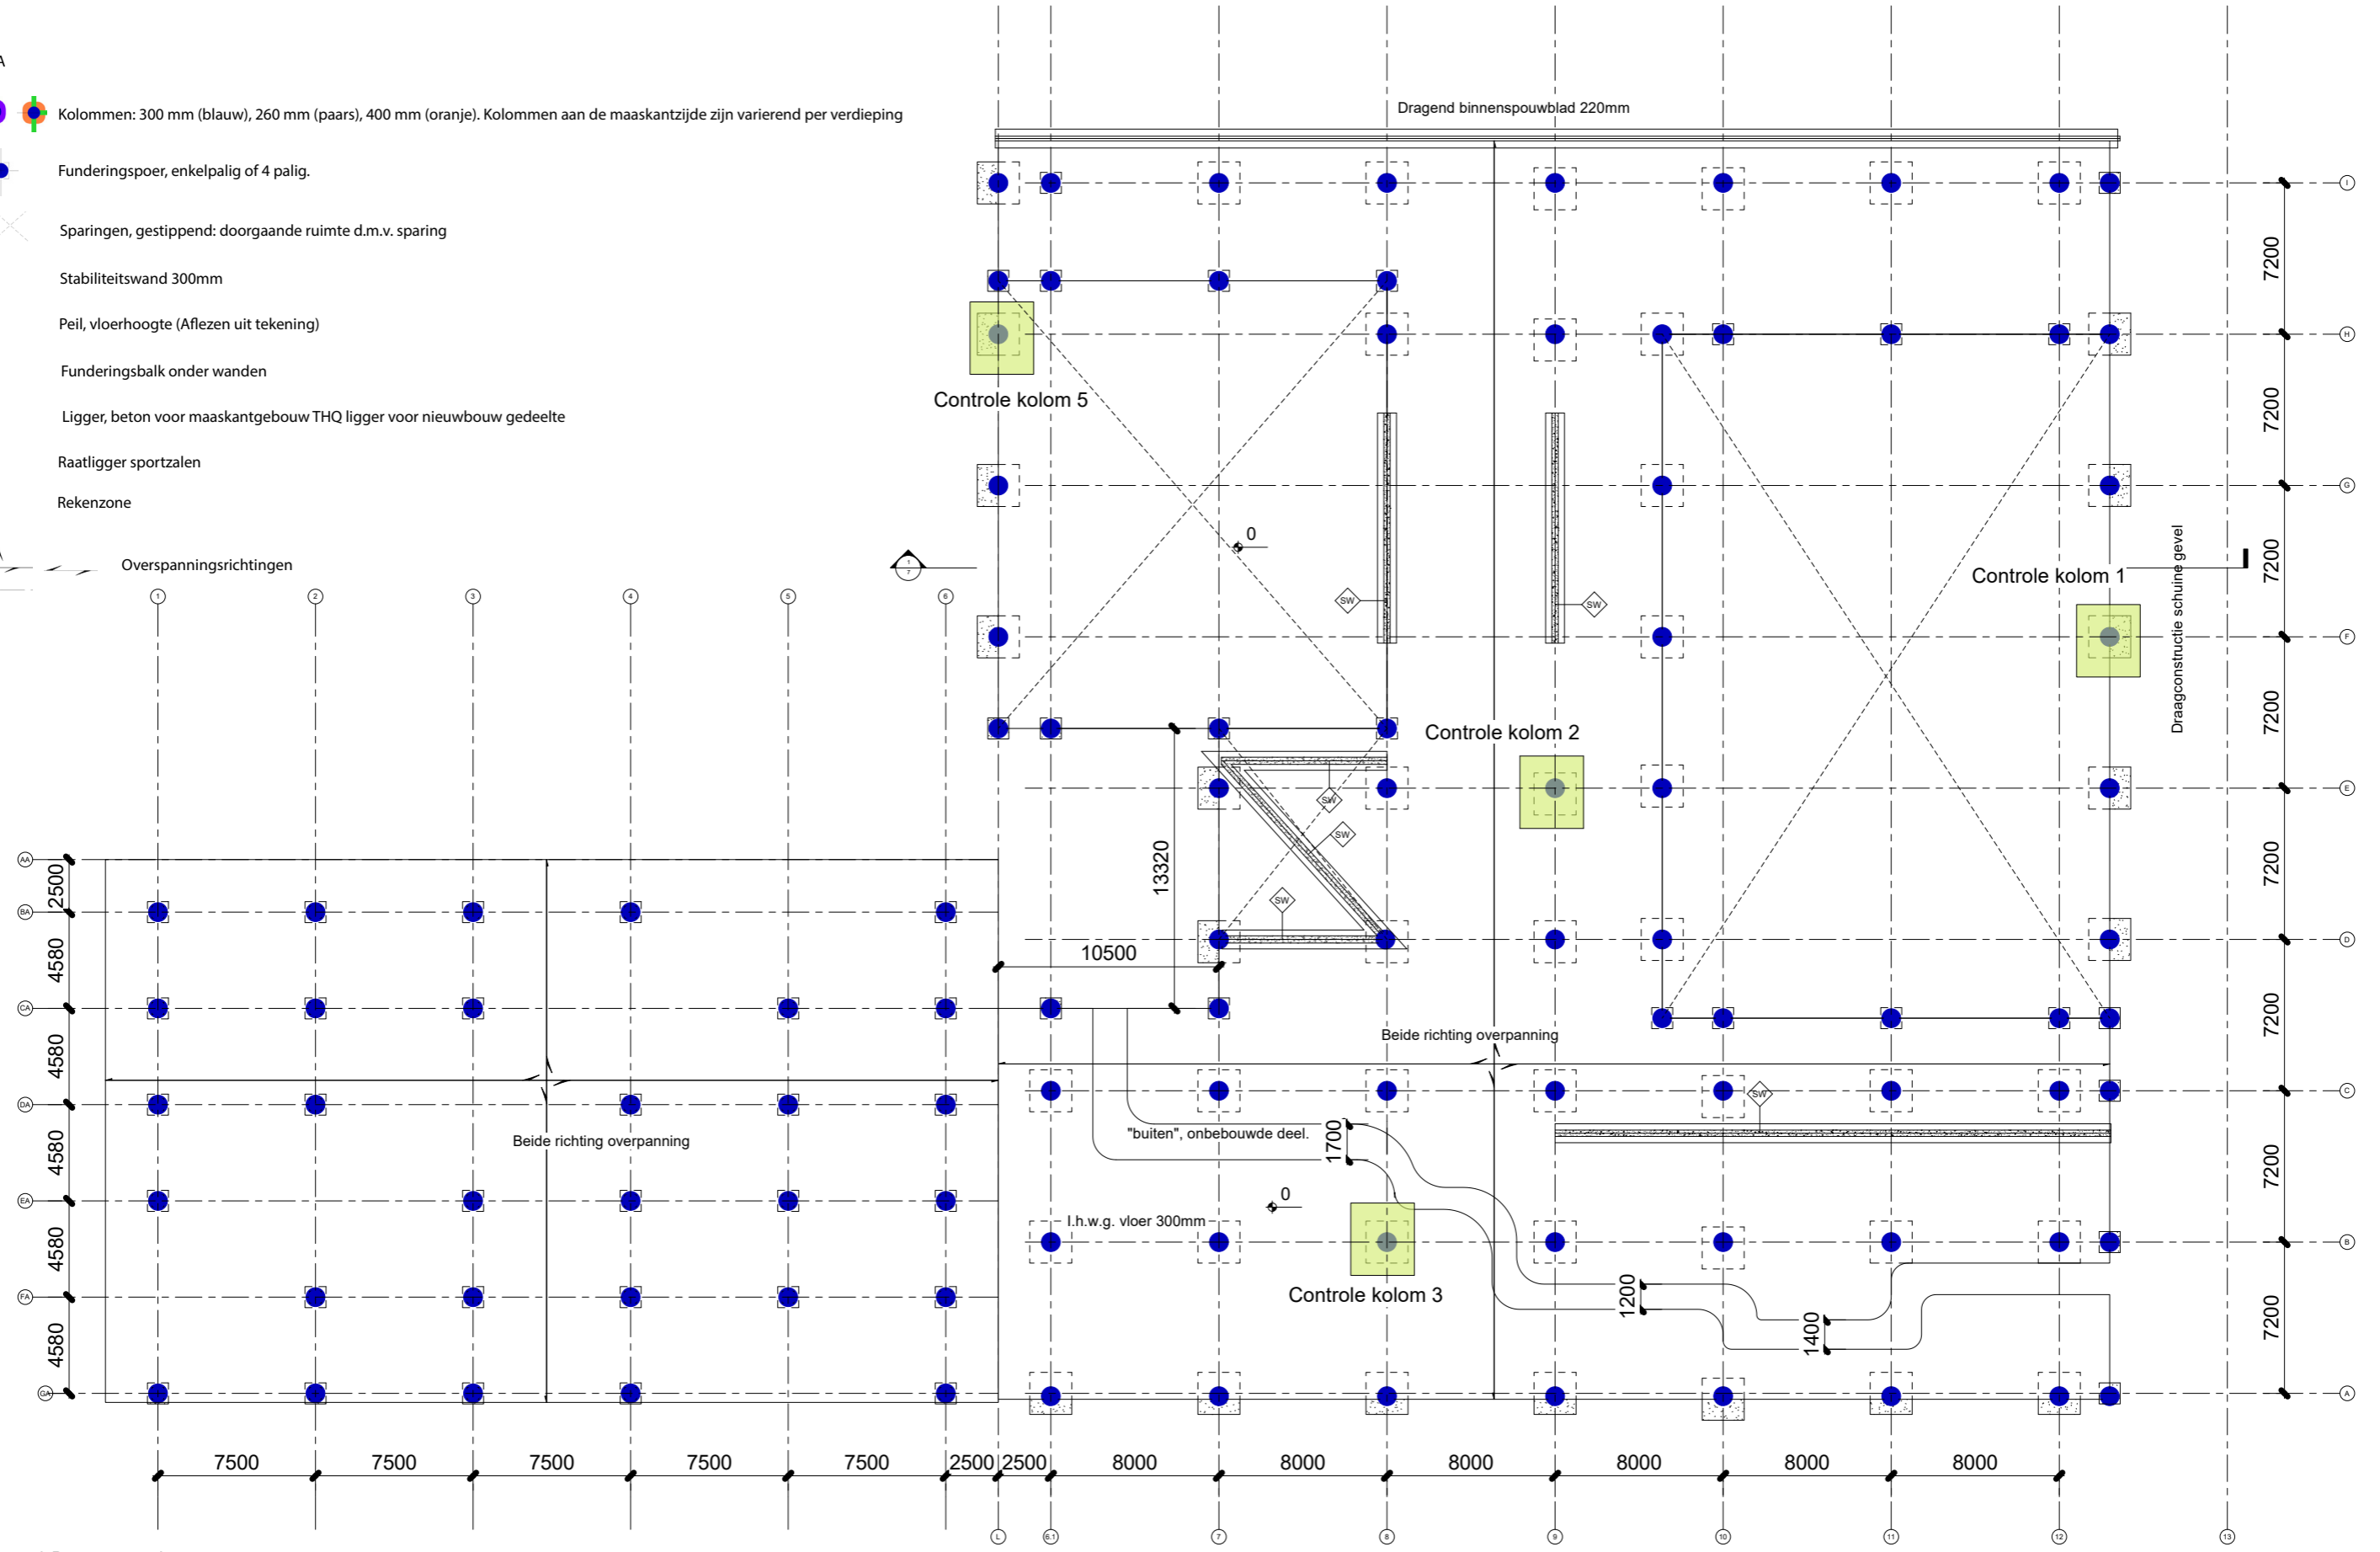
A

Kolommen: 300 mm (blauw), 260 mm (paars), 400 mm (oranje). Kolommen aan de maaskantzijde zijn varierend per verdieping

Funderingspoer, enkelpalig of 4 palig.

Sparingen, gestippend: doorgaande ruimte d.m.v. sparing

Stabiliteitswand 300mm

Peil, vloerhoogte (Aflezen uit tekening)

Funderingsbalk onder wanden

Ligger, beton voor maaskantgebouw THQ ligger voor nieuwbouw gedeelte

Raatligger sportzalen

Rekenzone

Overspanningsrichtingen

Dragend binnenspouwblad 220mm

Controle kolom 5

Controle kolom 1

Controle kolom 2

Controle kolom 3

Draagconstructie schuine gevel

0

SW

SW

SW

SW

SW

SW

13320

10500

Beide richting overpanning

Beide richting overpanning

"buiten", onbebouwde deel.

1700

0

I.h.w.g. vloer 300mm

1200

1400

7200

7200

7200

7200

7200

7200

7200

7200

7200

I

H

G

F

E

D

C

B

A

AA

BA

CA

DA

EA

FA

GA

2500

4580

4580

4580

4580

4580

1

2

3

4

5

6

7500

7500

7500

7500

7500

2500

2500

8000

8000

8000

8000

8000

8000

L

6.1

7

8

9

10

11

12

13